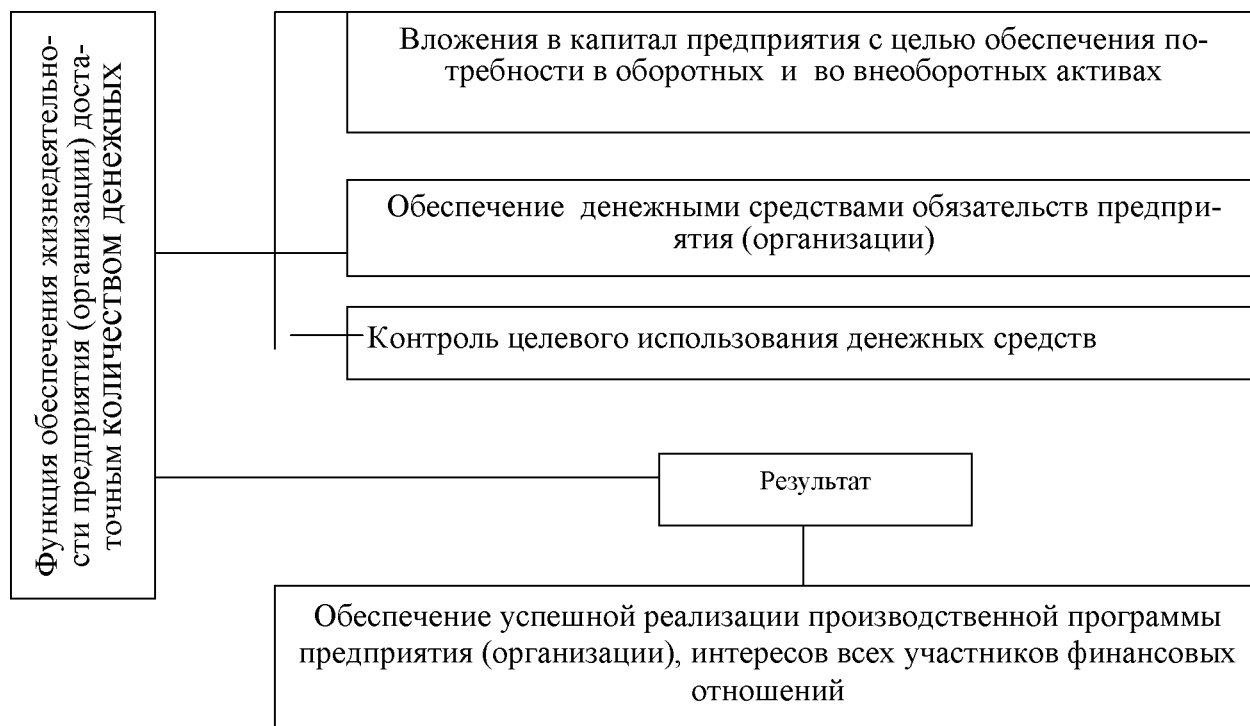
Функция обеспечения жизнедеятельности предприятия (организации) достаточным количеством денежных

Вложения в капитал предприятия с целью обеспечения потребности в оборотных и во внеоборотных активах

Обеспечение денежными средствами обязательств предприятия (организации)

Контроль целевого использования денежных средств

Результат

Обеспечение успешной реализации производственной программы предприятия (организации), интересов всех участников финансовых отношений